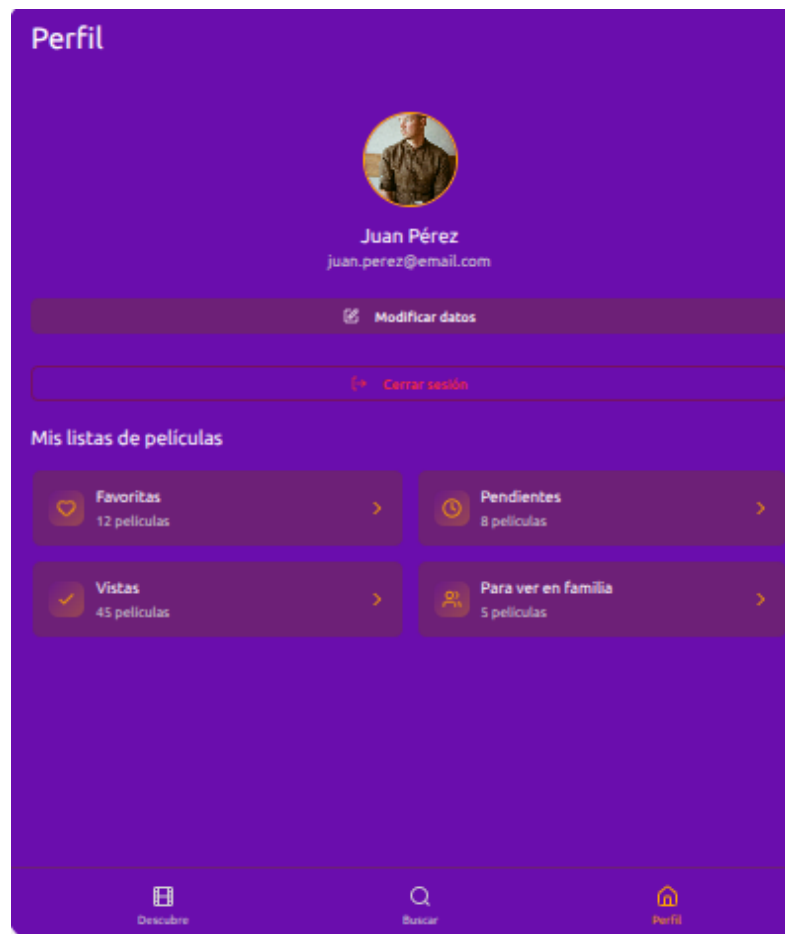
Perfil

Juan Pérez
juan.perez@email.com

Modificar datos

Cerrar sesión

Mis listas de películas

Favoritas
12 películas

Pendientes
8 películas

Vistas
45 películas

Para ver en familia
5 películas

Descubre

Buscar

Perfil